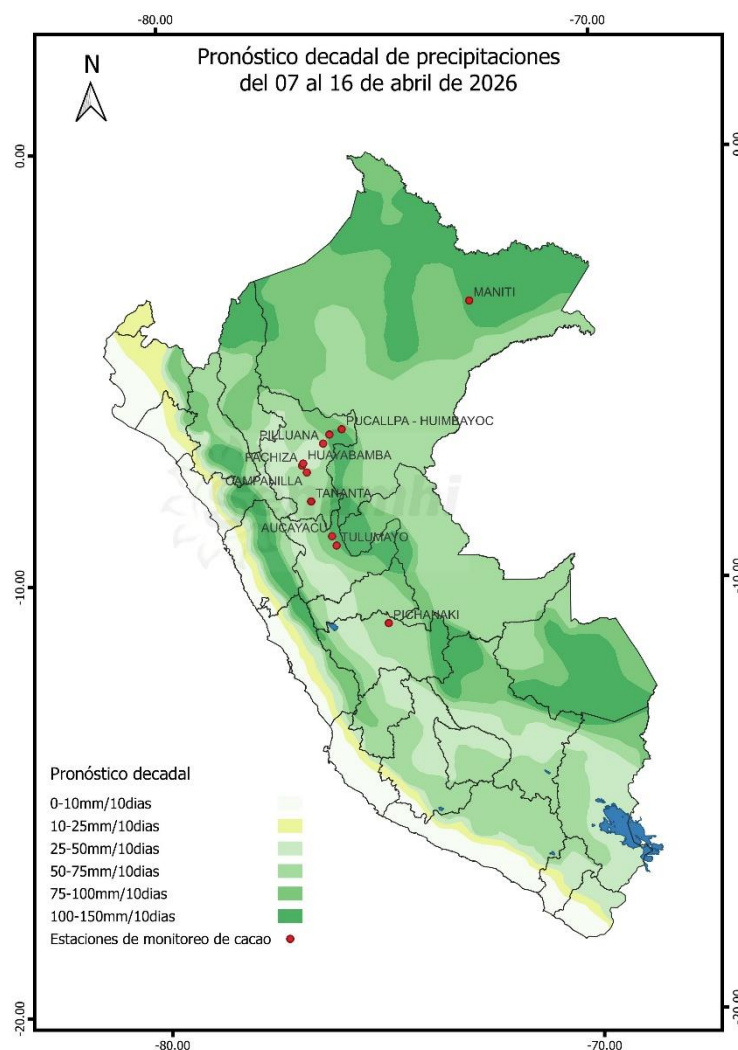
-80.00
-70.00

Pronóstico decadal de precipitaciones
del 07 al 16 de abril de 2026

N

0.00
0.00

MANITI

PUCALLPA - HUIMBAYOC
PILLUANA
PACHIZA
HUAYABAMBA
CAMPANILLA
TANANTA
AUCAYACU
TULUMAYO

-10.00
-10.00

PICHANAKI

Pronóstico decadal
0-10mm/10dias
10-25mm/10dias
25-50mm/10dias
50-75mm/10dias
75-100mm/10dias
100-150mm/10dias
Estaciones de monitoreo de cacao

-20.00
-20.00

-80.00
-70.00